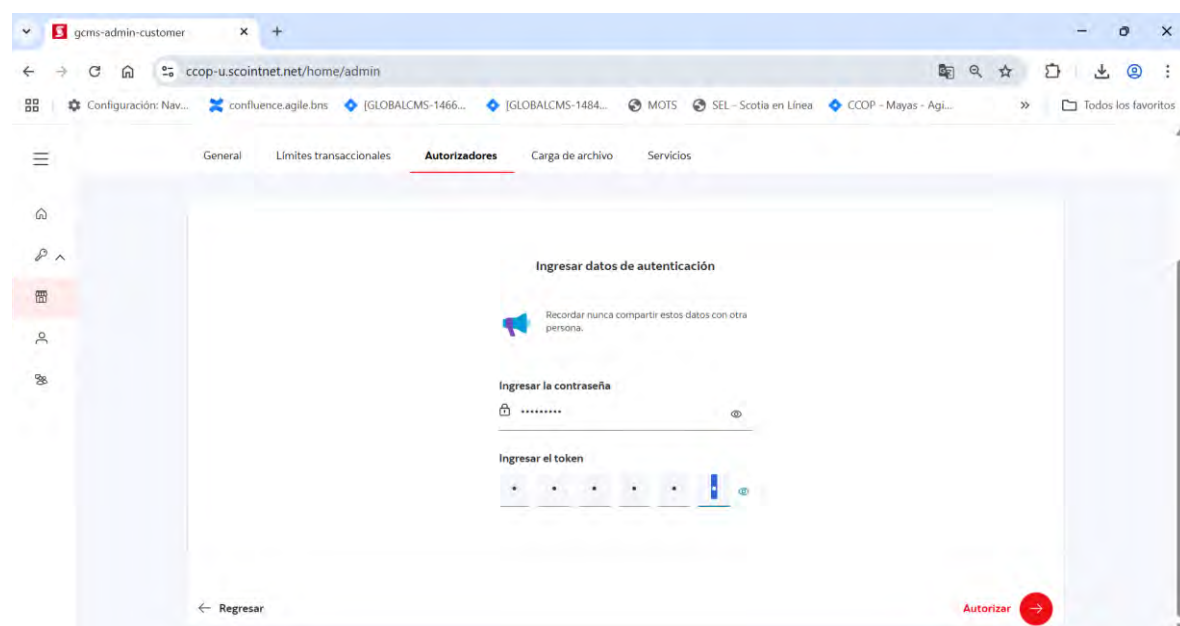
gcms-admin-customer

ccop-u.scointnet.net/home/admin

Configuración: Nav... confluence.agile.bns [GLOBALCMS-1466... [GLOBALCMS-1484... MOTS SEL - Scotia en Línea CCOP - Mayas - Agi... » Todos los favoritos

General Límites transaccionales Autorizadores Carga de archivo Servicios

Ingresar datos de autenticación

Recordar nunca compartir estos datos con otra persona.

Ingresar la contraseña

•••••••••

Ingresar el token

• • • • • •

← Regresar

Autorizar